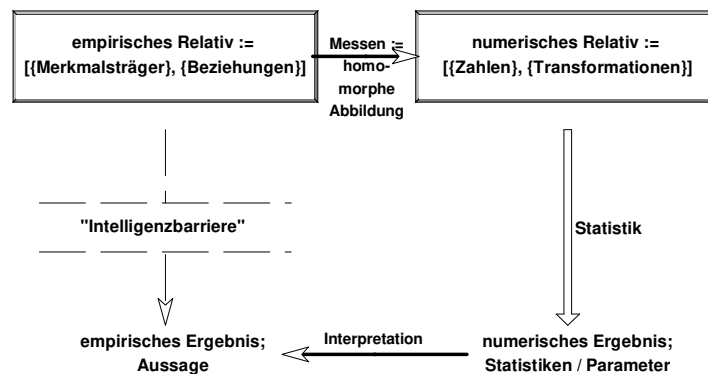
empirisches Relativ := [{Merkmalsträger}, {Beziehungen}]

Messen := homomorphe Abbildung

numerisches Relativ := [{Zahlen}, {Transformationen}]

"Intelligenzbarriere"

Statistik

empirisches Ergebnis; Aussage

Interpretation

numerisches Ergebnis; Statistiken / Parameter